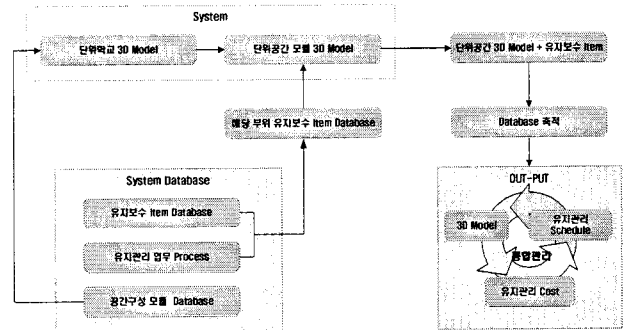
System

단위학교 3D Model

단위공간 모듈 3D Model

단위공간 3D Model + 유지보수 Item

해당 부위 유지보수 Item Database

Database 축적

System Database

유지보수 Item Database

유지관리 업무 Process

공간구성 모듈 Database

OUT-PUT

3D Model

유지관리 Schedule

통합관리

유지관리 Cost